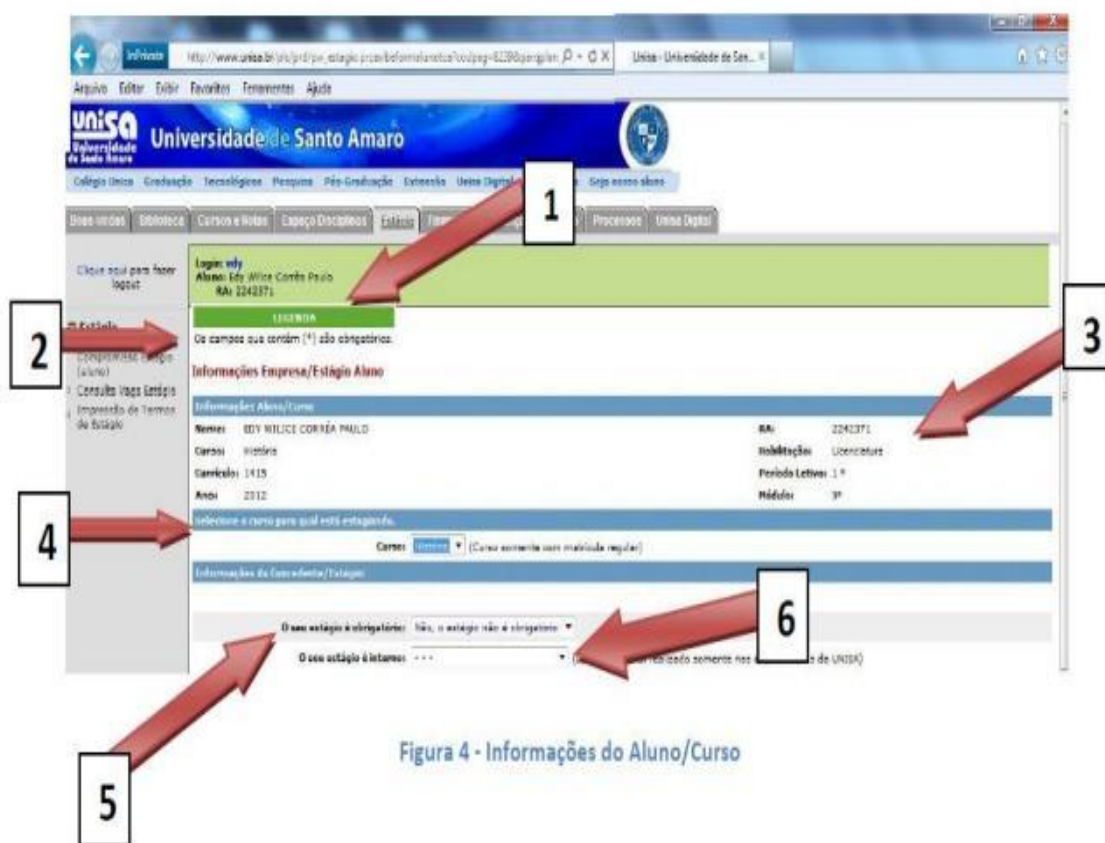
InPrivate http://www.unisa.br/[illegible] Unisa - Universidade de San... ×

Arquivo Editar Exibir Favoritos Ferramentas Ajuda

unisa Universidade de Santo Amaro

Universidade de Santo Amaro

Colégio Unisa Graduação Tecnológicos Pesquisa Pós-Graduação Extensão Unisa Digital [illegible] Seja nosso aluno

Boas-vindas Biblioteca Cursos e Notas Espaço Disciplinas Estágio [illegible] Processos Unisa Digital

1

Clique aqui para fazer logout

Login: edy
Aluno: Edy Wilce Corrêa Paulo
RA: 2242371

LEGENDA

2

Estágio
Compromisso Estágio (aluno)
Consulta Vaga Estágio
Impressão de Termos de Estágio

Os campos que contém (*) são obrigatórios.

3

Informações Empresa/Estágio Aluno

Informações Aluno/Curso

Nome: EDY WILCE CORRÊA PAULO
Curso: História
Currículo: 1415
Ano: 2012

RA: 2242371
Habilitação: Licenciatura
Período Letivo: 1 º
Módulo: 3º

4

Selecione o curso para qual está estagiando.

Curso: História (Curso somente com matrícula regular)

Informações da Concedente/Estágio

6

O seu estágio é obrigatório: Não, o estágio não é obrigatório

O seu estágio é interno: - - - ([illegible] realizado somente nas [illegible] de UNISA)

Figura 4 - Informações do Aluno/Curso

5